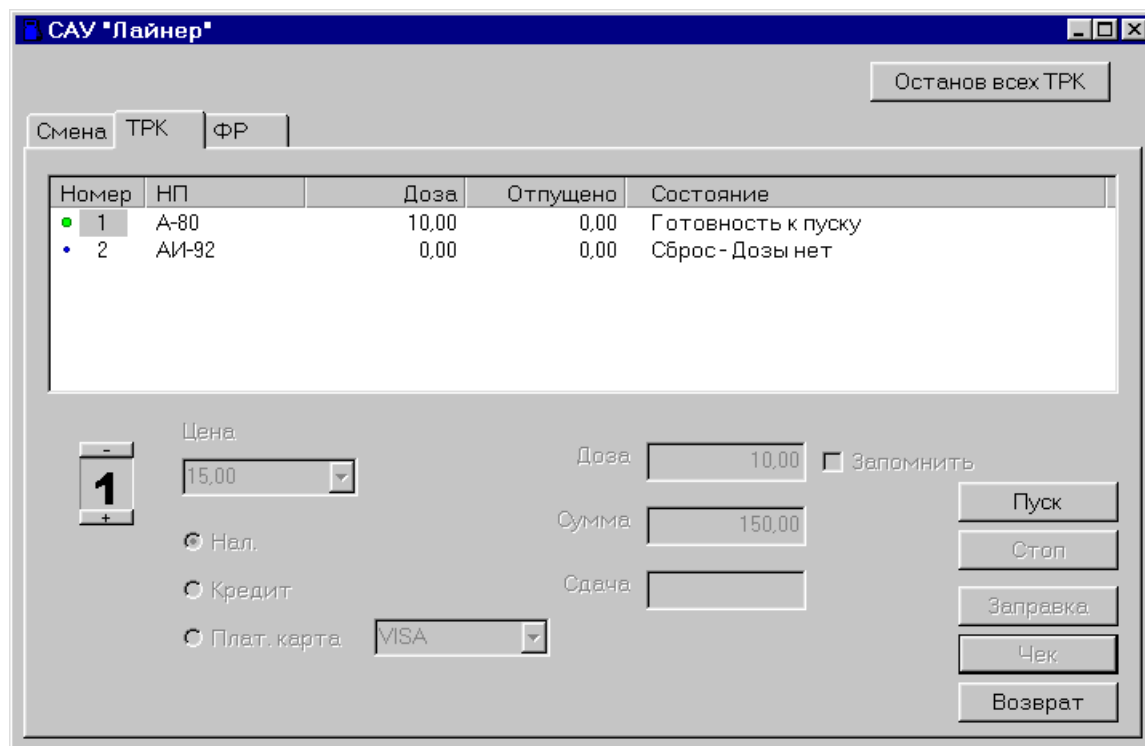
САУ "Лайнер"

Останов всех ТРК

Смена | ТРК | ФР

| Номер | НП | Доза | Отпущено | Состояние |
|---|---|---|---|---|
| 1 | А-80 | 10,00 | 0,00 | Готовность к пуску |
| 2 | АИ-92 | 0,00 | 0,00 | Сброс - Дозы нет |

-
1
+

Цена
15,00

Нал.
Кредит
Плат. карта VISA

Доза 10,00
Запомнить
Сумма 150,00
Сдача

Пуск
Стоп
Заправка
Чек
Возврат